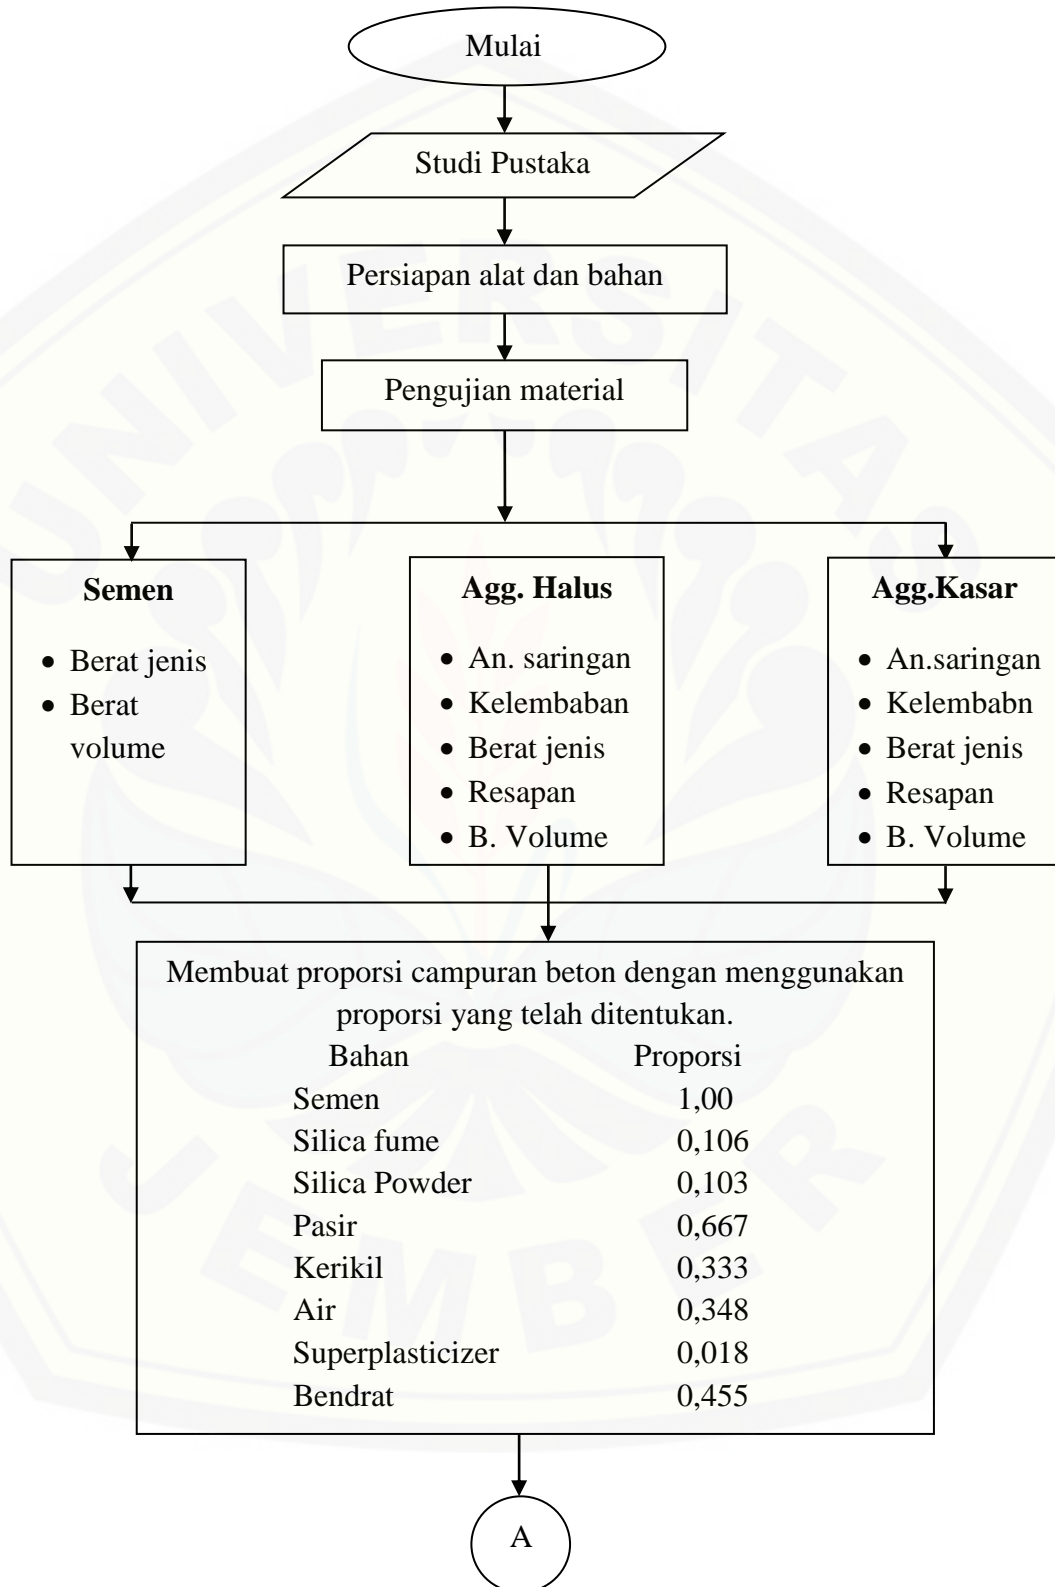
Mulai

Studi Pustaka

Persiapan alat dan bahan

Pengujian material

**Semen**

- Berat jenis
- Berat volume

**Agg. Halus**

- An. saringan
- Kelembaban
- Berat jenis
- Resapan
- B. Volume

**Agg.Kasar**

- An.saringan
- Kelembabn
- Berat jenis
- Resapan
- B. Volume

Membuat proporsi campuran beton dengan menggunakan proporsi yang telah ditentukan.

| Bahan | Proporsi |
|---|---|
| Semen | 1,00 |
| Silica fume | 0,106 |
| Silica Powder | 0,103 |
| Pasir | 0,667 |
| Kerikil | 0,333 |
| Air | 0,348 |
| Superplasticizer | 0,018 |
| Bendrat | 0,455 |

A